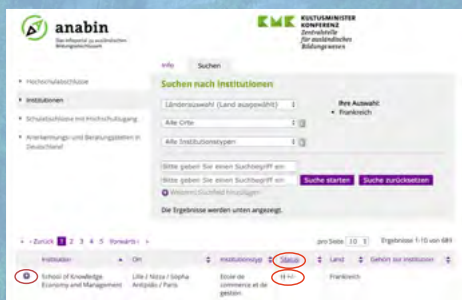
anabin
Das Infoportal zu ausländischen Bildungsabschlüssen

KMK KULTUSMINISTER KONFERENZ
Zentralstelle für ausländisches Bildungswesen

Info Suchen

• Hochschulabschlüsse
• Institutionen
• Schulabschlüsse mit Hochschulzugang
• Anerkennungs- und Beratungsstellen in Deutschland

Suchen nach Institutionen

Länderauswahl (Land ausgewählt)
Alle Orte
Alle Institutionstypen

Ihre Auswahl:
• Frankreich

Bitte geben Sie einen Suchbegriff ein
Bitte geben Sie einen Suchbegriff ein
Suche starten Suche zurücksetzen
Weiteres Suchfeld hinzufügen

Die Ergebnisse werden unten angezeigt.

« Zurück 1 2 3 4 5 Vorwärts »
pro Seite 10
Ergebnisse 1-10 von 681

| | Institution | Ort | Institutionstyp | Status | Land | Gehört zur Institution |
|---|---|---|---|---|---|---|
| + | School of Knowledge Economy and Management | Lille / Nizza / Sophia Antipolis / Paris | Ecole de commerce et de gestion | H +/- | Frankreich | |